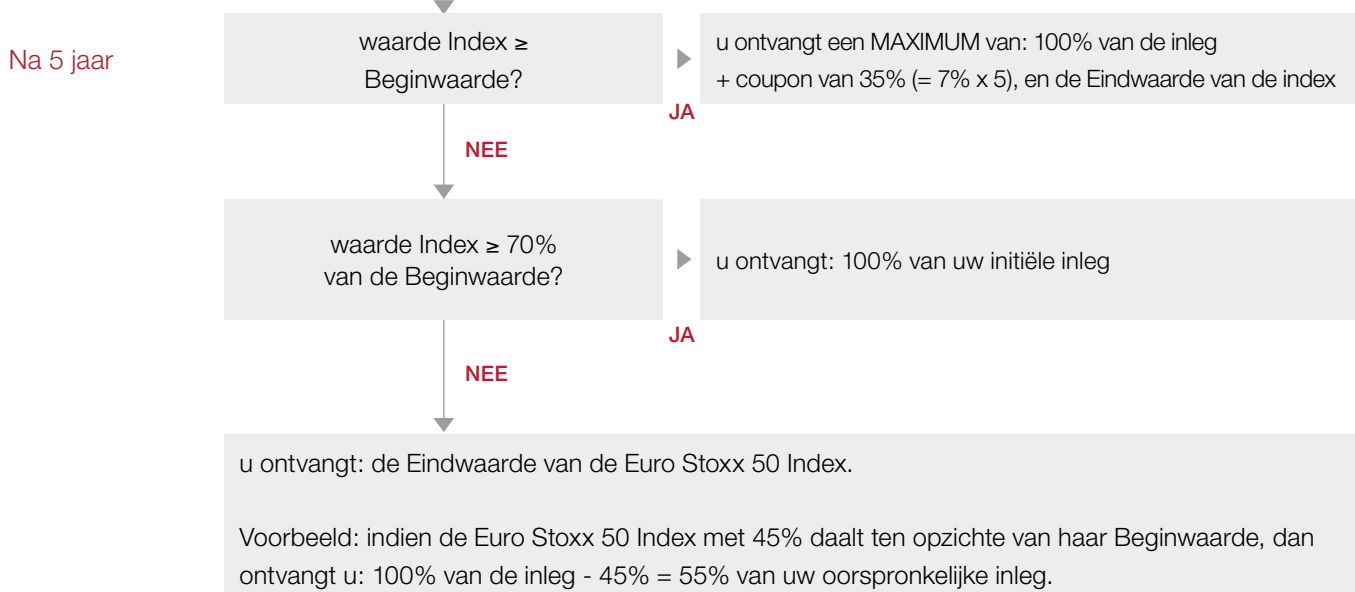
Na 5 jaar

waarde Index ≥ Beginwaarde?

u ontvangt een MAXIMUM van: 100% van de inleg + coupon van 35% (= 7% x 5), en de Eindwaarde van de index

JA

NEE

waarde Index ≥ 70% van de Beginwaarde?

u ontvangt: 100% van uw initiële inleg

JA

NEE

u ontvangt: de Eindwaarde van de Euro Stoxx 50 Index.

Voorbeeld: indien de Euro Stoxx 50 Index met 45% daalt ten opzichte van haar Beginwaarde, dan ontvangt u: 100% van de inleg - 45% = 55% van uw oorspronkelijke inleg.